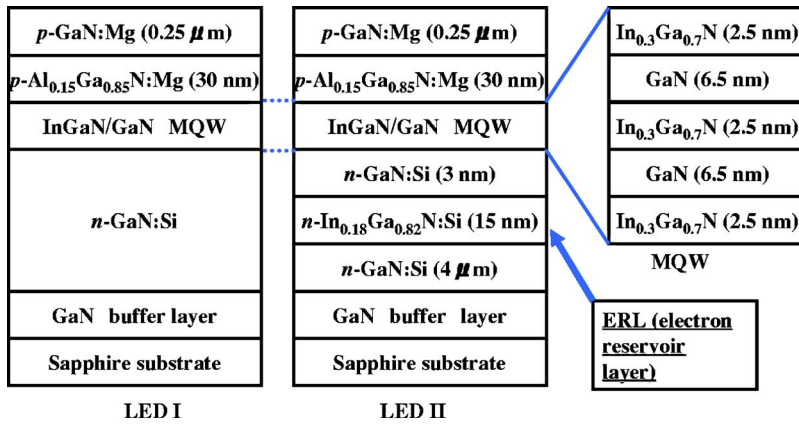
$p$-GaN:Mg (0.25 $\mu$m)

$p$-Al$_{0.15}$Ga$_{0.85}$N:Mg (30 nm)

InGaN/GaN MQW

$n$-GaN:Si

GaN buffer layer

Sapphire substrate

LED I

$p$-GaN:Mg (0.25 $\mu$m)

$p$-Al$_{0.15}$Ga$_{0.85}$N:Mg (30 nm)

InGaN/GaN MQW

$n$-GaN:Si (3 nm)

$n$-In$_{0.18}$Ga$_{0.82}$N:Si (15 nm)

$n$-GaN:Si (4 $\mu$m)

GaN buffer layer

Sapphire substrate

LED II

In$_{0.3}$Ga$_{0.7}$N (2.5 nm)

GaN (6.5 nm)

In$_{0.3}$Ga$_{0.7}$N (2.5 nm)

GaN (6.5 nm)

In$_{0.3}$Ga$_{0.7}$N (2.5 nm)

MQW

ERL (electron reservoir layer)